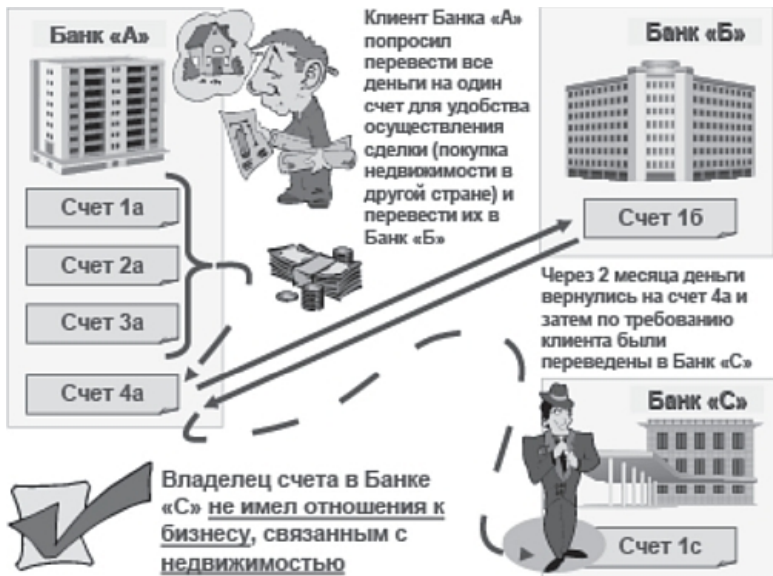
Банк «А»

Клиент Банка «А» попросил перевести все деньги на один счет для удобства осуществления сделки (покупка недвижимости в другой стране) и перевести их в Банк «Б»

Банк «Б»

Счет 1а

Счет 2а

Счет 3а

Счет 4а

Счет 1б

Через 2 месяца деньги вернулись на счет 4а и затем по требованию клиента были переведены в Банк «С»

Банк «С»

Владелец счета в Банке «С» не имел отношения к бизнесу, связанным с недвижимостью

Счет 1с